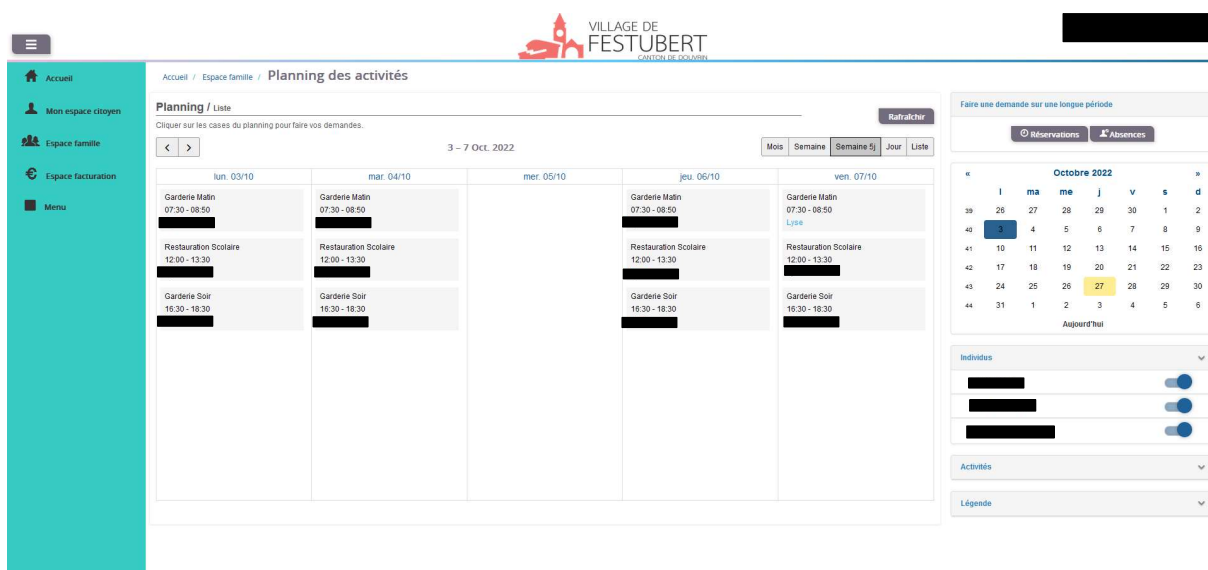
VILLAGE DE FESTUBERT
CANTON DE DOUVRIN

Accueil
Mon espace citoyen
Espace famille
Espace facturation
Menu

Accueil / Espace famille / Planning des activités

Planning / Liste
Rafraîchir
Cliquer sur les cases du planning pour faire vos demandes.
‹ ›
3 – 7 Oct. 2022
Mois | Semaine | Semaine 5j | Jour | Liste

| lun. 03/10 | mar. 04/10 | mer. 05/10 | jeu. 06/10 | ven. 07/10 |
|---|---|---|---|---|
| Garderie Matin 07:30 - 08:50 | Garderie Matin 07:30 - 08:50 | | Garderie Matin 07:30 - 08:50 | Garderie Matin 07:30 - 08:50 Lyse |
| Restauration Scolaire 12:00 - 13:30 | Restauration Scolaire 12:00 - 13:30 | | Restauration Scolaire 12:00 - 13:30 | Restauration Scolaire 12:00 - 13:30 |
| Garderie Soir 16:30 - 18:30 | Garderie Soir 16:30 - 18:30 | | Garderie Soir 16:30 - 18:30 | Garderie Soir 16:30 - 18:30 |

Faire une demande sur une longue période
Réservations
Absences

« Octobre 2022 »

| | l | ma | me | j | v | s | d |
|---|---|---|---|---|---|---|---|
| 39 | 26 | 27 | 28 | 29 | 30 | 1 | 2 |
| 40 | 3 | 4 | 5 | 6 | 7 | 8 | 9 |
| 41 | 10 | 11 | 12 | 13 | 14 | 15 | 16 |
| 42 | 17 | 18 | 19 | 20 | 21 | 22 | 23 |
| 43 | 24 | 25 | 26 | 27 | 28 | 29 | 30 |
| 44 | 31 | 1 | 2 | 3 | 4 | 5 | 6 |

Aujourd'hui

Individus
Activités
Légende